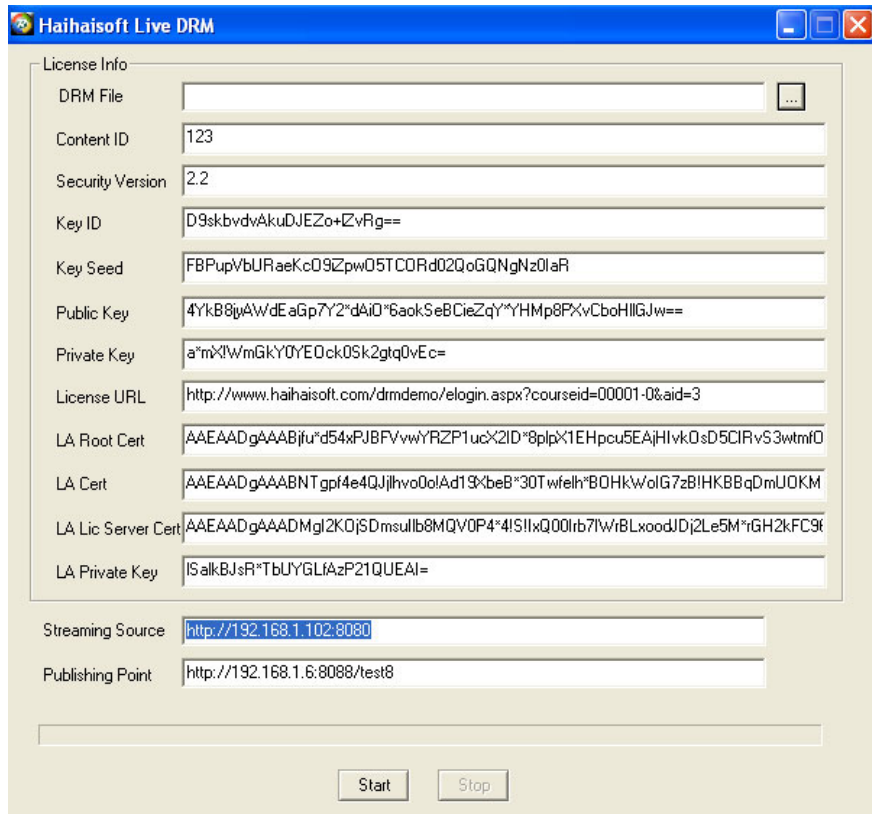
Haihaisoft Live DRM

License Info

DRM File ...

Content ID 123

Security Version 2.2

Key ID D9skbvdvAkuDJEZo+lZvRg==

Key Seed FBPupVbURaeKc09iZpw05TC0Rd02QoGQNgNz0laR

Public Key 4YkB8jvAWdEaGp7Y2*dAi0*6aokSeBCieZqY*YHMp8PXvCboHllGJw==

Private Key a*mX!WmGkY0YEOck0Sk2gtq0vEc=

License URL http://www.haihaisoft.com/drmdemo/elogin.aspx?courseid=00001-0&aid=3

LA Root Cert AAEAADgAAABjfu*d54xPJBFVvwYRZP1ucX2ID*8plpX1EHpcu5EAjHIvkOsD5CIRvS3wtmf0

LA Cert AAEAADgAAABNTgpf4e4QJjlhvo0o!Ad19XbeB*30Twfelh*BOHkWolG7zB!HKBBqDmUOKM

LA Lic Server Cert AAEAADgAAADMgI2KOjSDmsullb8MQV0P4*4!S!IxQ00lrb7lWrBLxoodJDj2Le5M*rGH2kFC9(

LA Private Key lSalkBJsR*TbUYGLfAzP21QUEAI=

Streaming Source http://192.168.1.102:8080

Publishing Point http://192.168.1.6:8088/test8

Start Stop